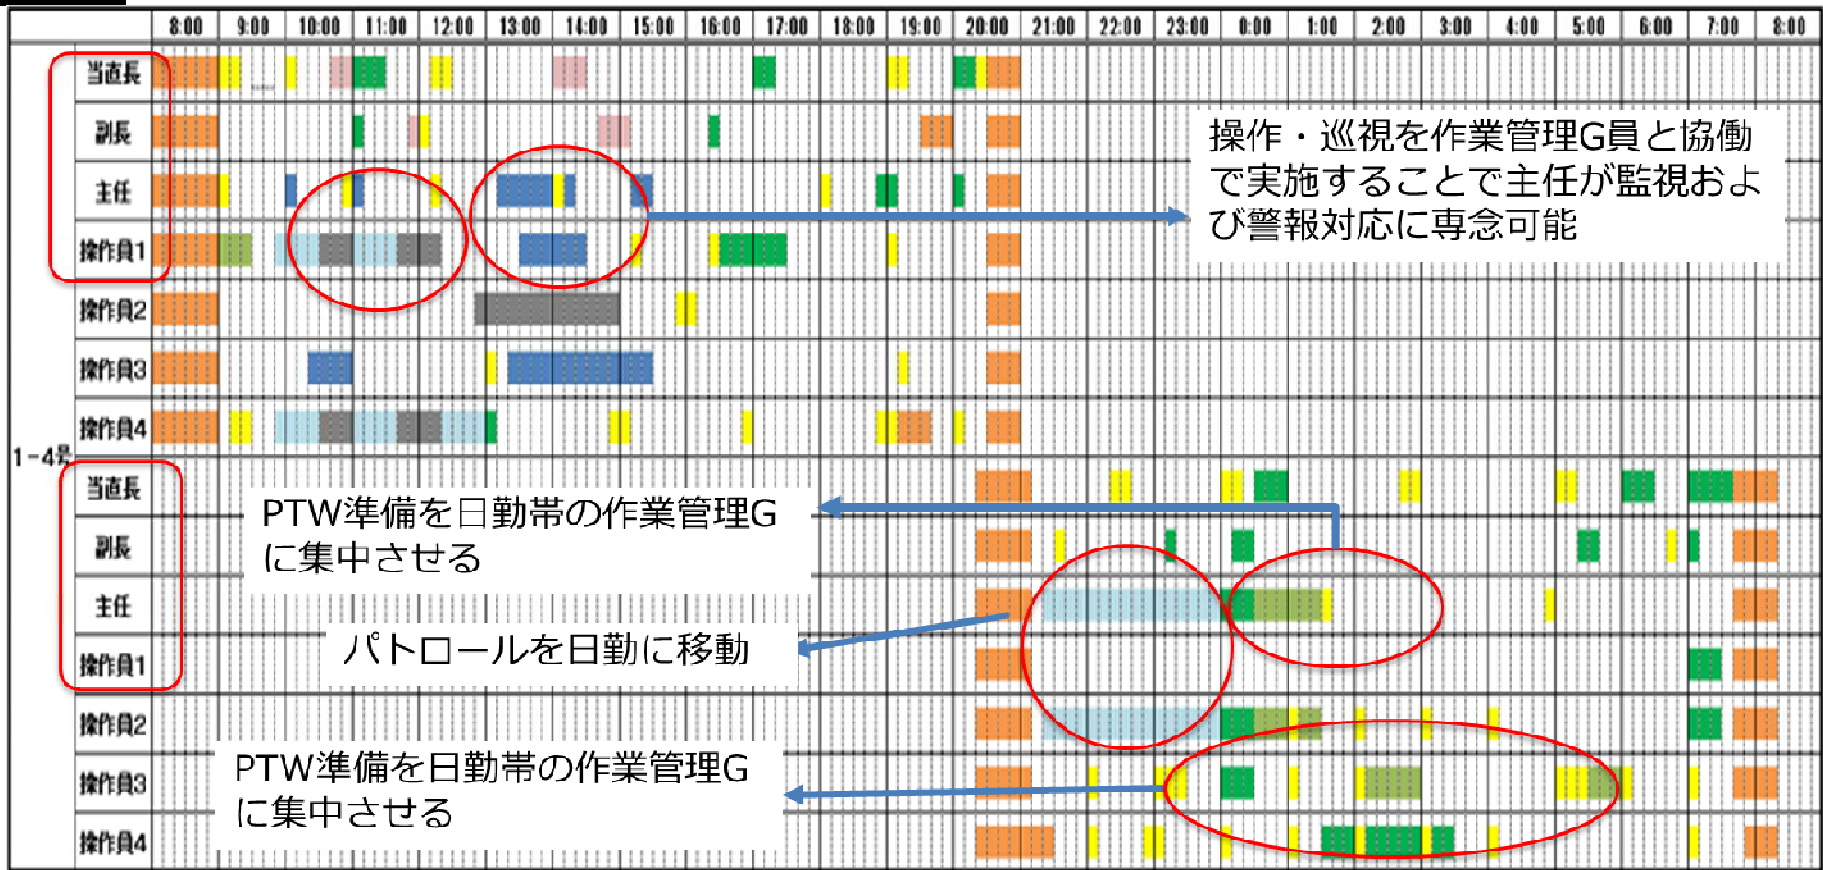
| | | 8:00 | 9:00 | 10:00 | 11:00 | 12:00 | 13:00 | 14:00 | 15:00 | 16:00 | 17:00 | 18:00 | 19:00 | 20:00 | 21:00 | 22:00 | 23:00 | 0:00 | 1:00 | 2:00 | 3:00 | 4:00 | 5:00 | 6:00 | 7:00 | 8:00 |
|---|---|---|---|---|---|---|---|---|---|---|---|---|---|---|---|---|---|---|---|---|---|---|---|---|---|---|
| 1-4号 | 当直長 | | | | | | | | | | | | | | | | | | | | | | | | | |
| | 副長 | | | | | | | | | | | | | | | | | | | | | | | | | |
| | 主任 | | | | | | | | | | | | | | | | | | | | | | | | | |
| | 操作員1 | | | | | | | | | | | | | | | | | | | | | | | | | |
| | 操作員2 | | | | | | | | | | | | | | | | | | | | | | | | | |
| | 操作員3 | | | | | | | | | | | | | | | | | | | | | | | | | |
| | 操作員4 | | | | | | | | | | | | | | | | | | | | | | | | | |
| | 当直長 | | | | | | | | | | | | | | | | | | | | | | | | | |
| | 副長 | | | | | | | | | | | | | | | | | | | | | | | | | |
| | 主任 | | | | | | | | | | | | | | | | | | | | | | | | | |
| | 操作員1 | | | | | | | | | | | | | | | | | | | | | | | | | |
| | 操作員2 | | | | | | | | | | | | | | | | | | | | | | | | | |
| | 操作員3 | | | | | | | | | | | | | | | | | | | | | | | | | |
| | 操作員4 | | | | | | | | | | | | | | | | | | | | | | | | | |

操作・巡視を作業管理G員と協働で実施することで主任が監視および警報対応に専念可能

PTW準備を日勤帯の作業管理Gに集中させる

パトロールを日勤に移動

PTW準備を日勤帯の作業管理Gに集中させる